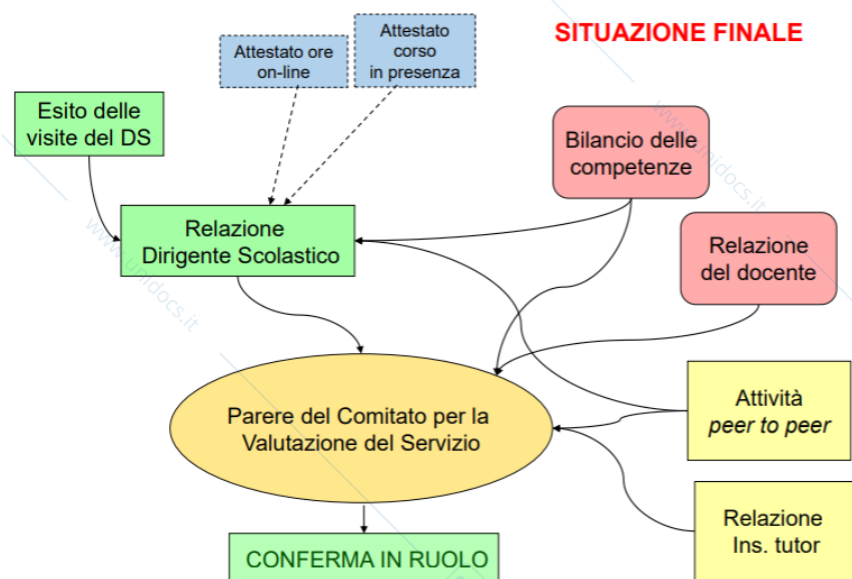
SITUAZIONE FINALE

Attestato ore on-line

Attestato corso in presenza

Esito delle visite del DS

Bilancio delle competenze

Relazione Dirigente Scolastico

Relazione del docente

Attività *peer to peer*

Parere del Comitato per la Valutazione del Servizio

Relazione Ins. tutor

CONFERMA IN RUOLO

www.unidocs.it